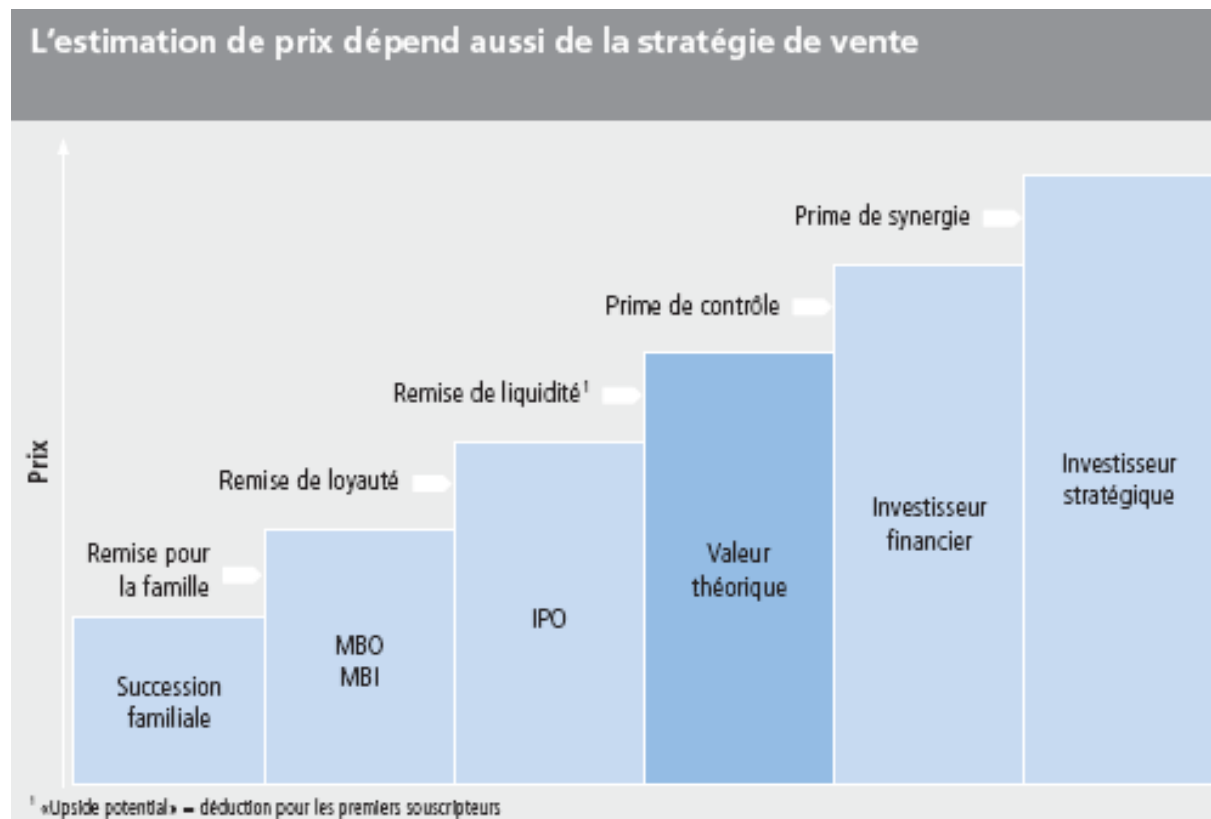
L'estimation de prix dépend aussi de la stratégie de vente

Prix

Prime de synergie

Prime de contrôle

Remise de liquidité$^1$

Remise de loyauté

Remise pour la famille

Succession familiale

MBO
MBI

IPO

Valeur théorique

Investisseur financier

Investisseur stratégique

$^1$ «Upside potential» = déduction pour les premiers souscripteurs